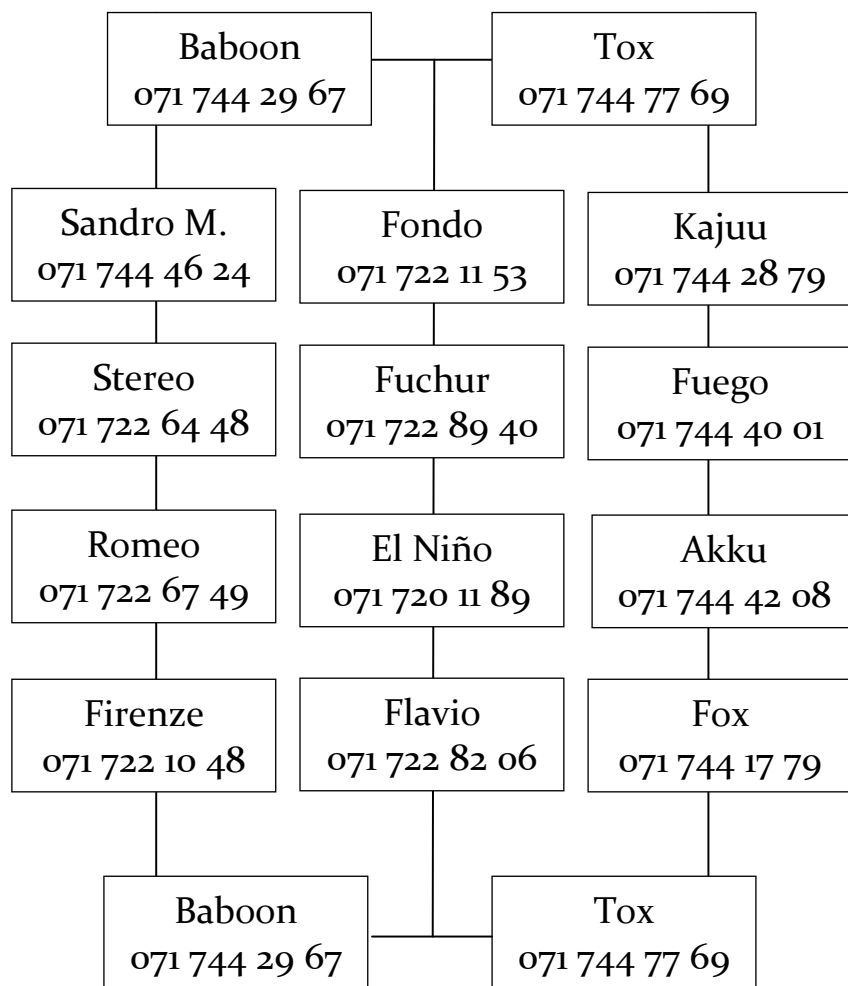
Baboon
071 744 29 67

Tox
071 744 77 69

Sandro M.
071 744 46 24

Fondo
071 722 11 53

Kajuu
071 744 28 79

Stereo
071 722 64 48

Fuchur
071 722 89 40

Fuego
071 744 40 01

Romeo
071 722 67 49

El Niño
071 720 11 89

Akku
071 744 42 08

Firenze
071 722 10 48

Flavio
071 722 82 06

Fox
071 744 17 79

Baboon
071 744 29 67

Tox
071 744 77 69